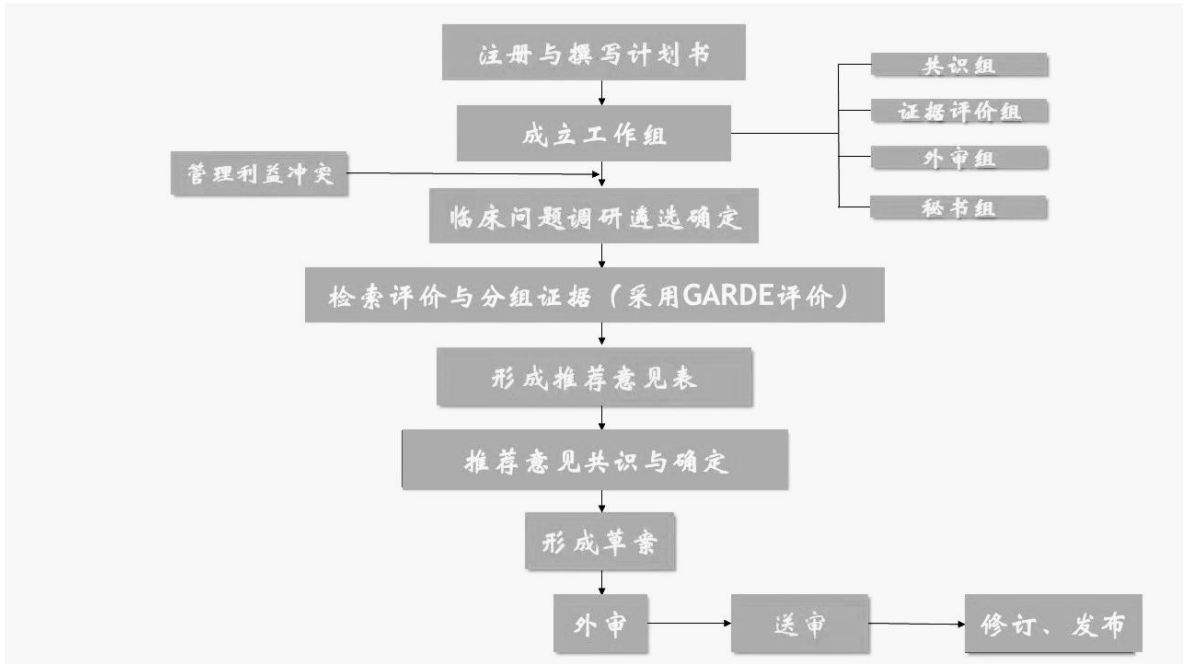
注册与撰写计划书

成立工作组

共识组

证据评价组

外审组

秘书组

管理利益冲突

临床问题调研遴选确定

检索评价与分组证据（采用GARDE评价）

形成推荐意见表

推荐意见共识与确定

形成草案

外审

送审

修订、发布